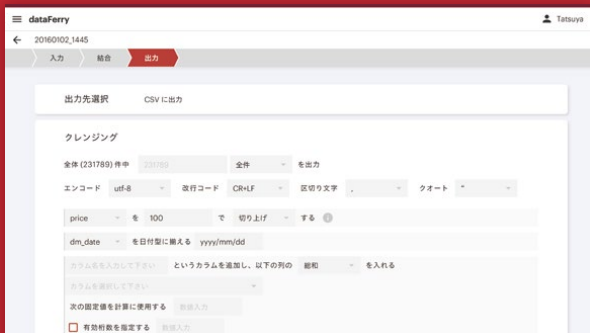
dataFerry
Tatsuya
20160102_1445
入力
結合
出力

出力先選択
CSV に出力

クレンジング

全体 (231789) 件中 231789 全件 を出力

エンコード utf-8 改行コード CR+LF 区切り文字 , クオート "

price を 100 で 切り上げ する

dm_date を日付型に揃える yyyy/mm/dd

カラム名を入力して下さい というカラムを追加し、以下の列の 総和 を入れる

カラムを選択して下さい

次の固定値を計算に使用する 数値入力

有効桁数を指定する 数値入力